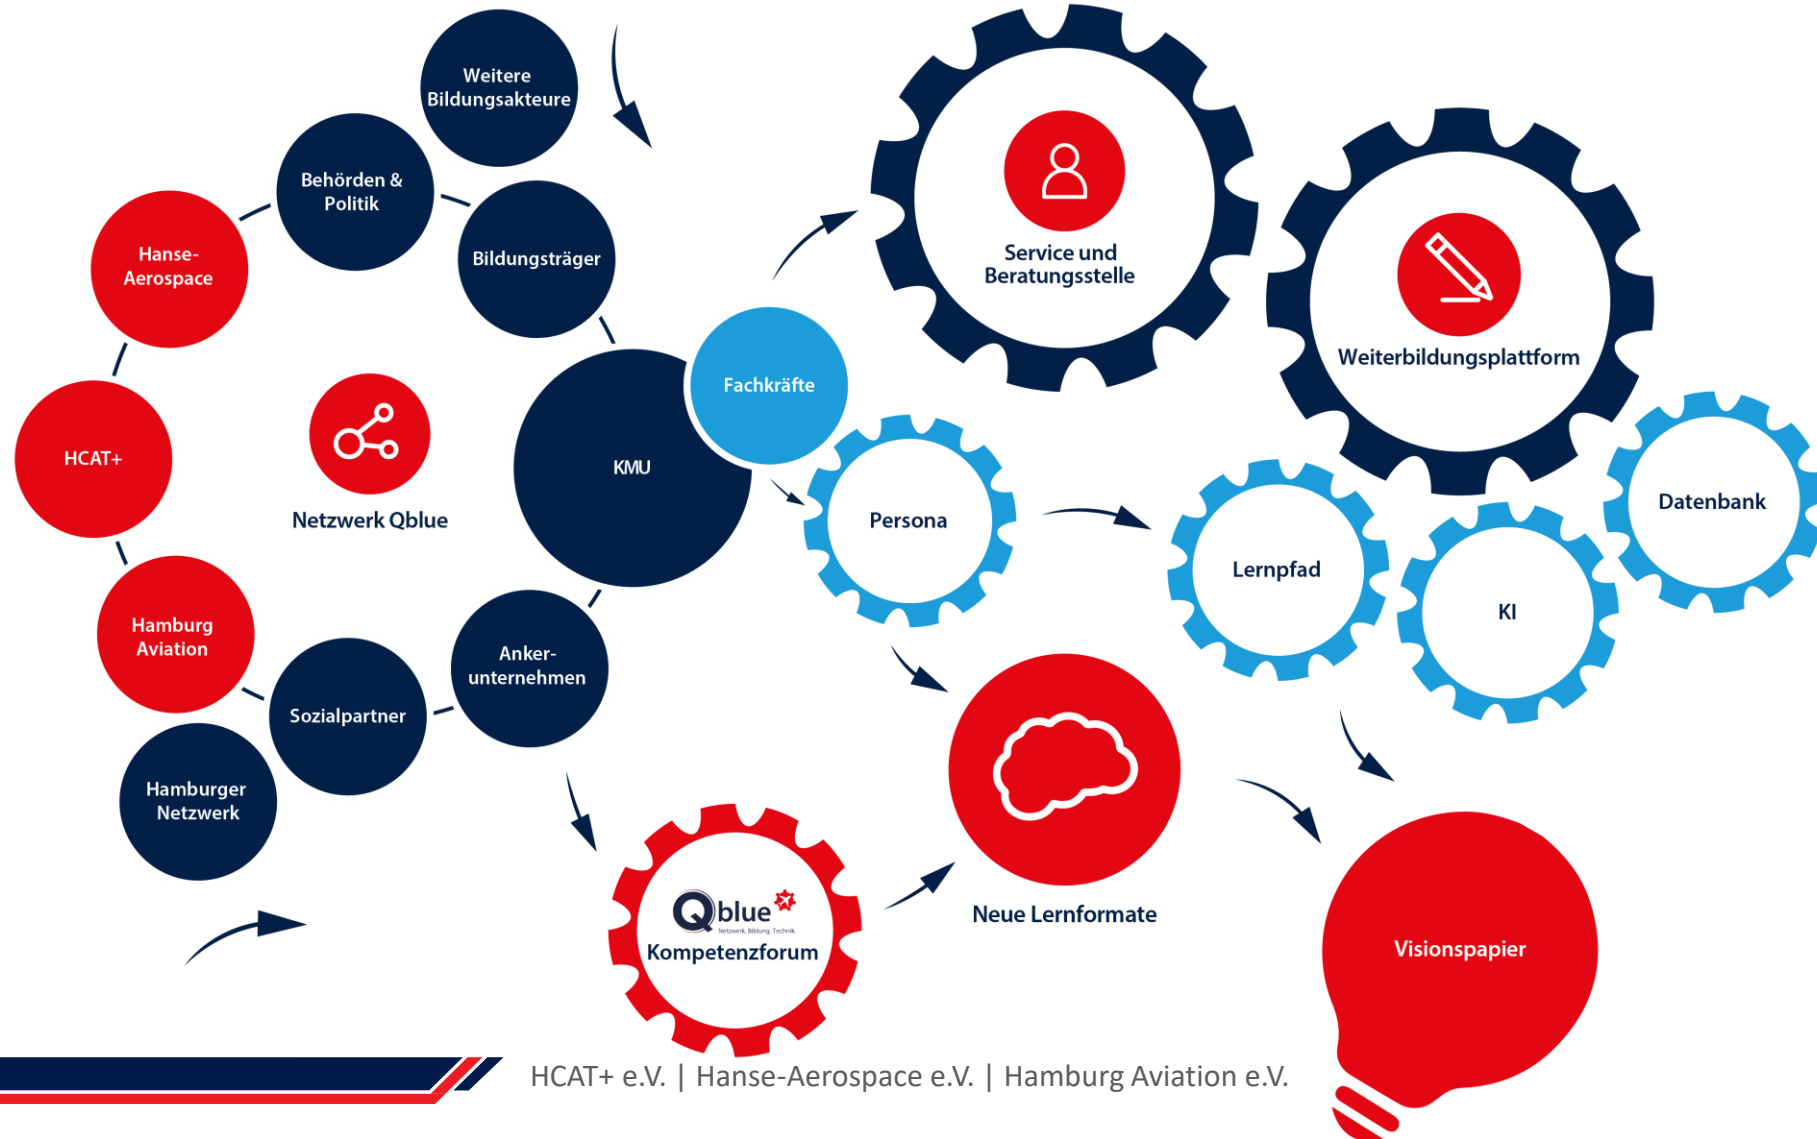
Weitere Bildungsakteure

Behörden & Politik

Bildungsträger

Hanse-Aerospace

HCAT+

Netzwerk Qblue

KMU

Fachkräfte

Hamburg Aviation

Sozialpartner

Anker-unternehmen

Hamburger Netzwerk

Service und Beratungsstelle

Weiterbildungsplattform

Persona

Lernpfad

KI

Datenbank

Qblue

Netzwerk. Bildung. Technik.

Kompetenzforum

Neue Lernformate

Visionspapier

HCAT+ e.V. | Hanse-Aerospace e.V. | Hamburg Aviation e.V.